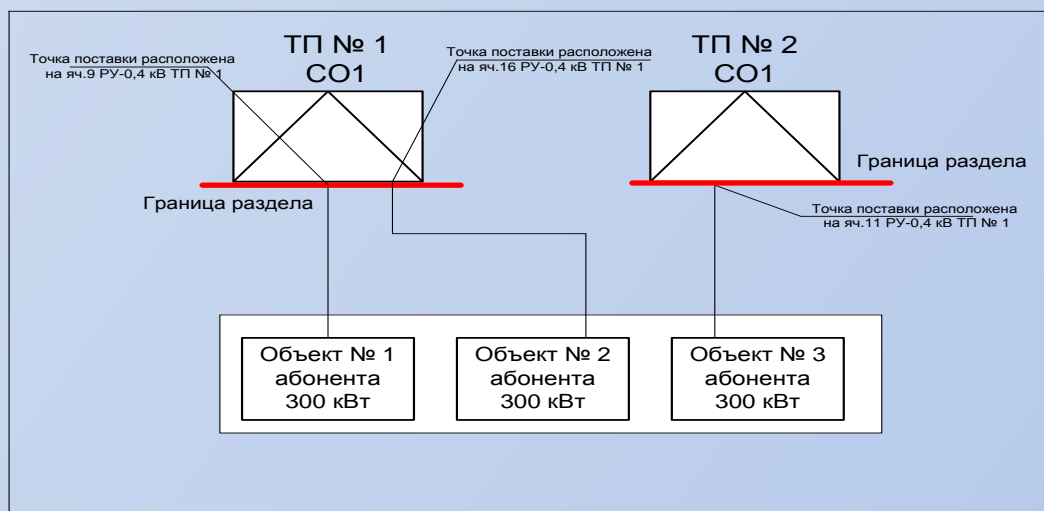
Точка поставки расположена на яч.9 РУ-0,4 кВ ТП № 1

ТП № 1
СО1

Точка поставки расположена на яч.16 РУ-0,4 кВ ТП № 1

ТП № 2
СО1

Граница раздела

Граница раздела

Точка поставки расположена на яч.11 РУ-0,4 кВ ТП № 1

Объект № 1
абонента
300 кВт

Объект № 2
абонента
300 кВт

Объект № 3
абонента
300 кВт